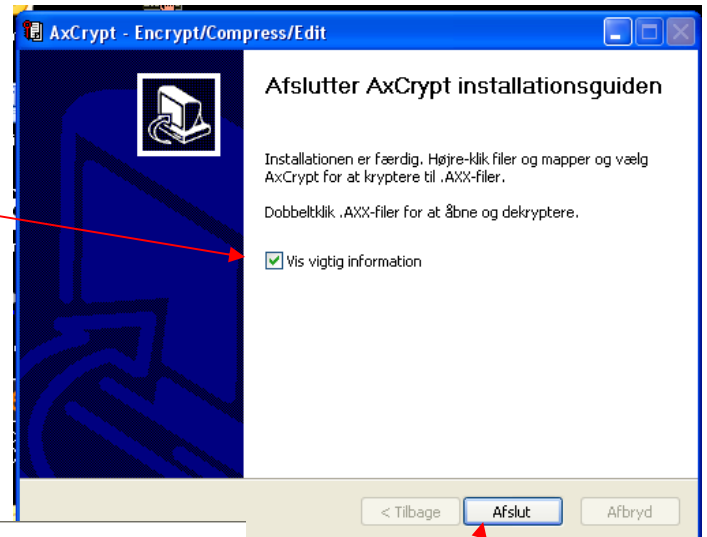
AxCrypt - Encrypt/Compress/Edit

Afslutter AxCrypt installationsguiden

Installationen er færdig. Højre-klik filer og mapper og vælg AxCrypt for at kryptere til .AXX-filer.

Dobbeltklik .AXX-filer for at åbne og dekryptere.

Vis vigtig information

< Tilbage
Afslut
Afbryd